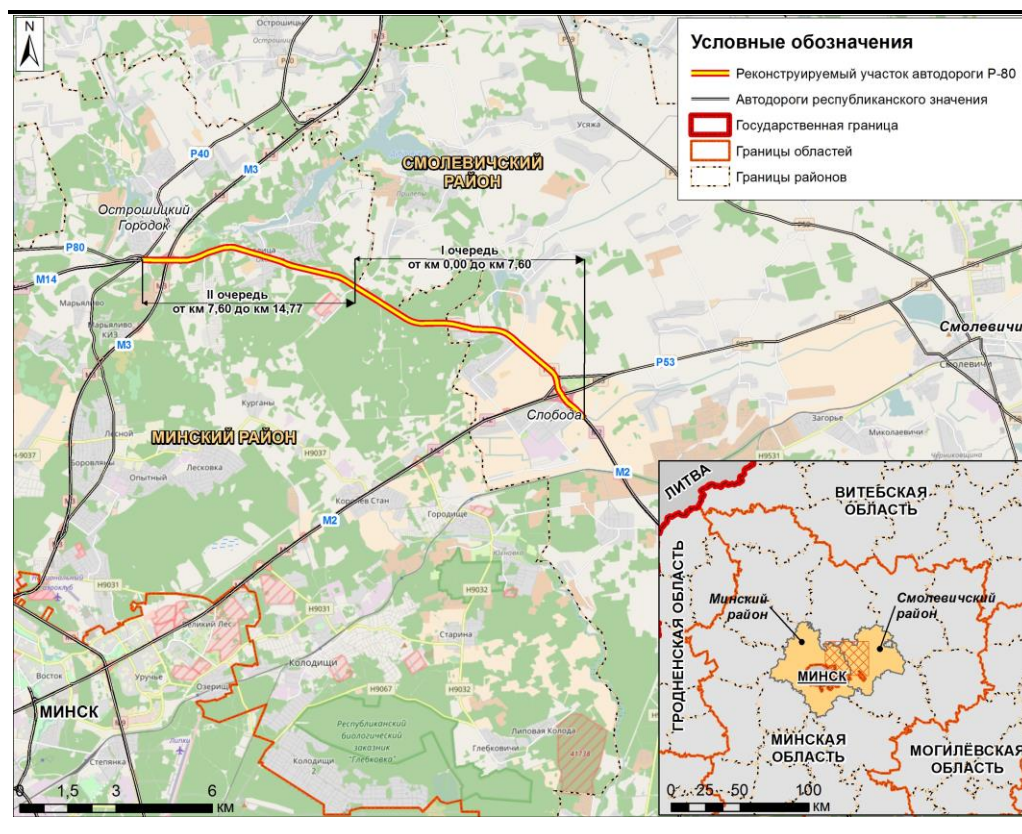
N

Условные обозначения
Реконструируемый участок автодороги Р-80
Автодороги республиканского значения
Государственная граница
Границы областей
Границы районов

Острошицы
P40
M3
Острошицкий Городок
P80
M14
Марьялово
M3
СМОЛЕВИЧСКИЙ РАЙОН
Усяжа
I очередь
от км 0,00 до км 7,60
II очередь
от км 7,60 до км 14,77
P53
Смолевичи
Слобода
Загорье
Миколаевичи
Курганы
МИНСКИЙ РАЙОН
Лесной
Боровляны
Лесковка
Опытный
H9037
Королев Стан
Городище
M2
M2
H9031
H9031
H9032
Старина
Колодищи
Уручье
Озерище
Восток
МИНСК
H9067
Республиканский биологический заказник "Глебковка"
Глебковичи
Липовая Колода
Колодищи 2
Степянка

ЛИТВА
ВИТЕБСКАЯ ОБЛАСТЬ
ГРОДНЕНСКАЯ ОБЛАСТЬ
Минский район
Смолевичский район
МИНСК
МИНСКАЯ ОБЛАСТЬ
МОГИЛЁВСКАЯ ОБЛАСТЬ
0 25 50 100 КМ

0 1,5 3 6 КМ